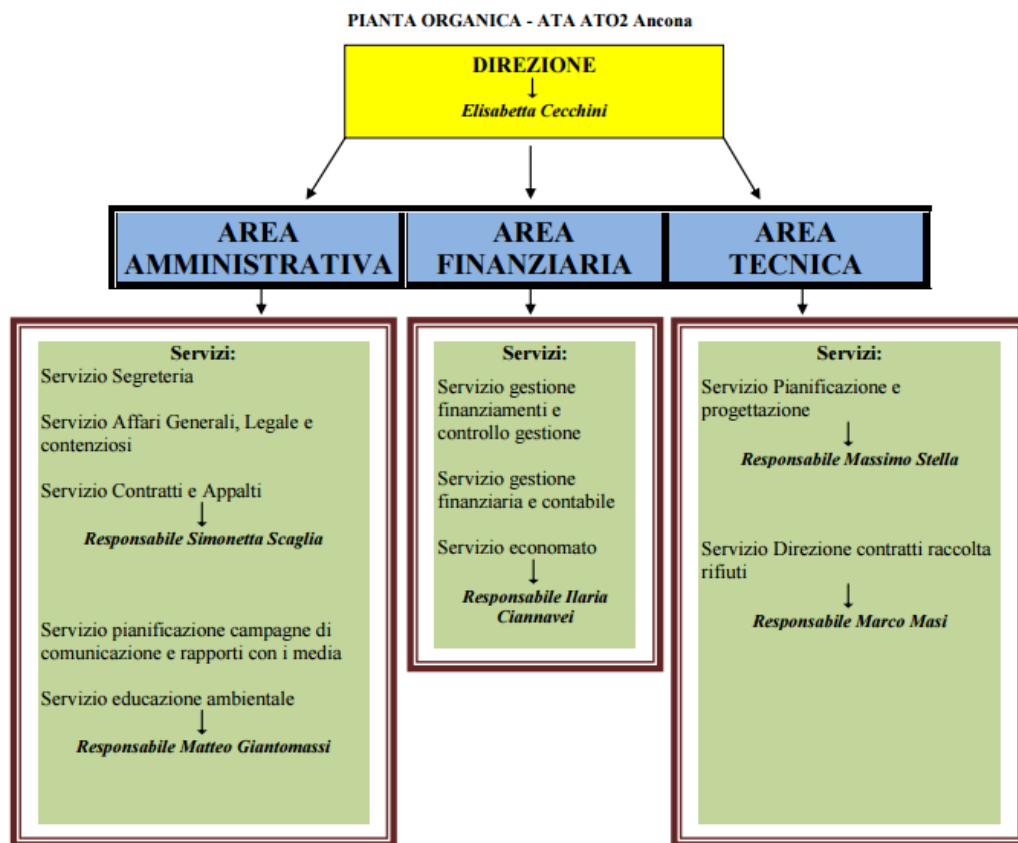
PIANTA ORGANICA - ATA ATO2 Ancona

DIREZIONE
Elisabetta Cecchini

AREA AMMINISTRATIVA

AREA FINANZIARIA

AREA TECNICA

Servizi:
Servizio Segreteria

Servizio Affari Generali, Legale e contenziosi

Servizio Contratti e Appalti

Responsabile Simonetta Scaglia

Servizio pianificazione campagne di comunicazione e rapporti con i media

Servizio educazione ambientale

Responsabile Matteo Giantomassi

Servizi:
Servizio gestione finanziamenti e controllo gestione

Servizio gestione finanziaria e contabile

Servizio economato

Responsabile Ilaria Ciannavei

Servizi:
Servizio Pianificazione e progettazione

Responsabile Massimo Stella

Servizio Direzione contratti raccolta rifiuti

Responsabile Marco Masi